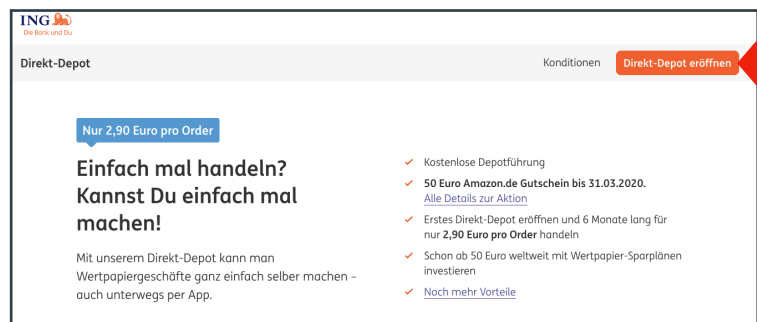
ING
Die Bank und Du

Direkt-Depot

Konditionen

Direkt-Depot eröffnen

Nur 2,90 Euro pro Order

Einfach mal handeln? Kannst Du einfach mal machen!

Mit unserem Direkt-Depot kann man Wertpapiergeschäfte ganz einfach selber machen – auch unterwegs per App.

Kostenlose Depotführung

50 Euro Amazon.de Gutschein bis 31.03.2020.
Alle Details zur Aktion

Erstes Direkt-Depot eröffnen und 6 Monate lang für nur 2,90 Euro pro Order handeln

Schon ab 50 Euro weltweit mit Wertpapier-Sparplänen investieren

Noch mehr Vorteile